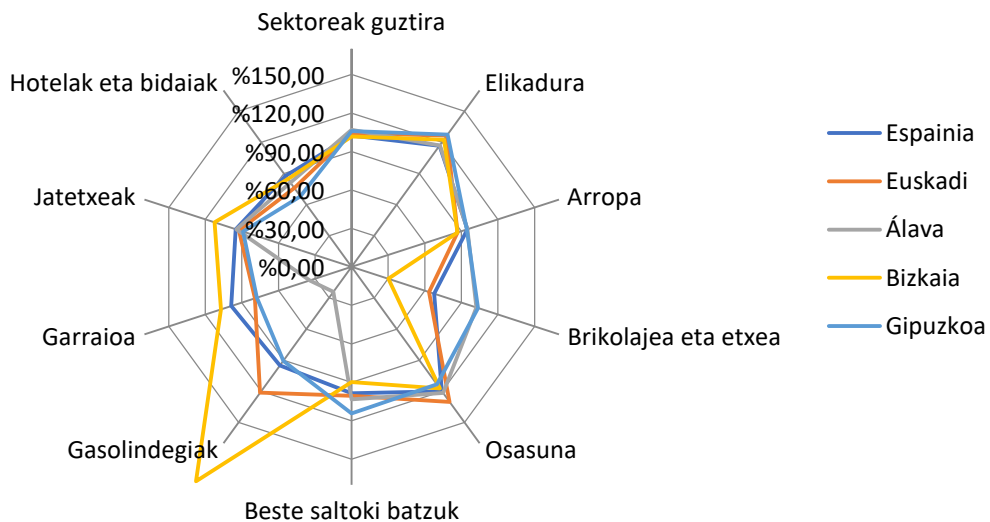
Sektoreak guztira

Elikadura

Arropa

Brikolajea eta etxea

Osasuna

Beste saltoki batzuk

Gasolindegiak

Garraioa

Jatetxeak

Hotelak eta bidaiak

%150,00
%120,00
%90,00
%60,00
%30,00
%0,00

Espainia
Euskadi
Álava
Bizkaia
Gipuzkoa